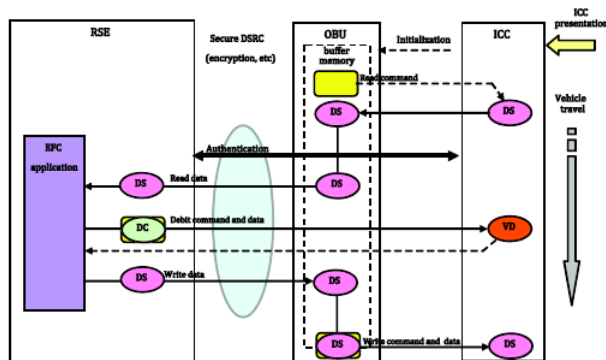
RSE

Secure DSRC (encryption, etc)

OBU

buffer memory

Initialization

ICC

ICC presentation

Read command

DS

DS

Vehicle travel

EFC application

Authentication

Read data

DS

DS

DC

Debit command and data

VD

DS

Write data

DS

DS

Write command and data

DS